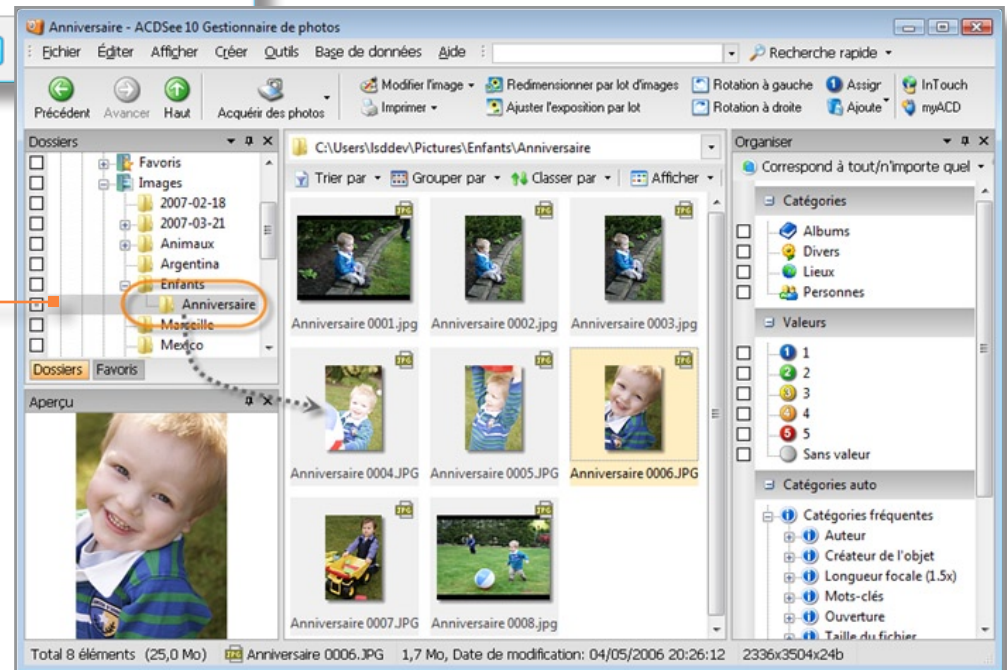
Anniversaire - ACDSee 10 Gestionnaire de photos

Fichier Éditer Afficher Créer Outils Base de données Aide

Recherche rapide

Précédent Avancer Haut Acquérir des photos

Modifier l'image Imprimer Redimensionner par lot d'images Ajuster l'exposition par lot Rotation à gauche Rotation à droite Assigr Ajoute InTouch myACD

Dossiers

Favoris
Images
2007-02-18
2007-03-21
Animaux
Argentina
Enfants
Anniversaire
Marseille
Mexico

Dossiers Favoris

Aperçu

C:\Users\lsddev\Pictures\Enfants\Anniversaire

Trier par Grouper par Classer par Afficher

JPG

Anniversaire 0001.jpg
Anniversaire 0002.jpg
Anniversaire 0003.jpg
Anniversaire 0004.JPG
Anniversaire 0005.JPG
Anniversaire 0006.JPG
Anniversaire 0007.JPG
Anniversaire 0008.jpg

Organiser

Correspond à tout/n'importe quel

Catégories
Albums
Divers
Lieux
Personnes

Valeurs
1
2
3
4
5
Sans valeur

Catégories auto
Catégories fréquentes
Auteur
Créateur de l'objet
Longueur focale (1.5x)
Mots-clés
Ouverture
Taille du fichier

Total 8 éléments (25,0 Mo) Anniversaire 0006.JPG 1,7 Mo, Date de modification: 04/05/2006 20:26:12 2336x3504x24b